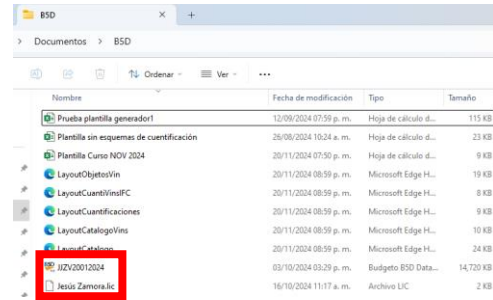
BSD × +

> Documentos > BSD

Ordenar Ver ···

| Nombre | Fecha de modificación | Tipo | Tamaño |
|---|---|---|---|
| Prueba plantilla generador1 | 12/09/2024 07:59 p. m. | Hoja de cálculo d... | 115 KB |
| Plantilla sin esquemas de cuentificación | 26/08/2024 10:24 a. m. | Hoja de cálculo d... | 23 KB |
| Plantilla Curso NOV 2024 | 20/11/2024 07:50 p. m. | Hoja de cálculo d... | 9 KB |
| LayoutObjetosVin | 20/11/2024 08:59 p. m. | Microsoft Edge H... | 19 KB |
| LayoutCuantiVinsIFC | 20/11/2024 08:59 p. m. | Microsoft Edge H... | 8 KB |
| LayoutCuantificaciones | 20/11/2024 08:59 p. m. | Microsoft Edge H... | 9 KB |
| LayoutCatalogoVins | 20/11/2024 08:59 p. m. | Microsoft Edge H... | 10 KB |
| LayoutCatalogo | 20/11/2024 08:59 p. m. | Microsoft Edge H... | 24 KB |
| JJZV20012024 | 03/10/2024 03:29 p. m. | Budgeto BSD Data... | 14,720 KB |
| Jesús Zamora.lic | 16/10/2024 11:17 a. m. | Archivo LIC | 2 KB |